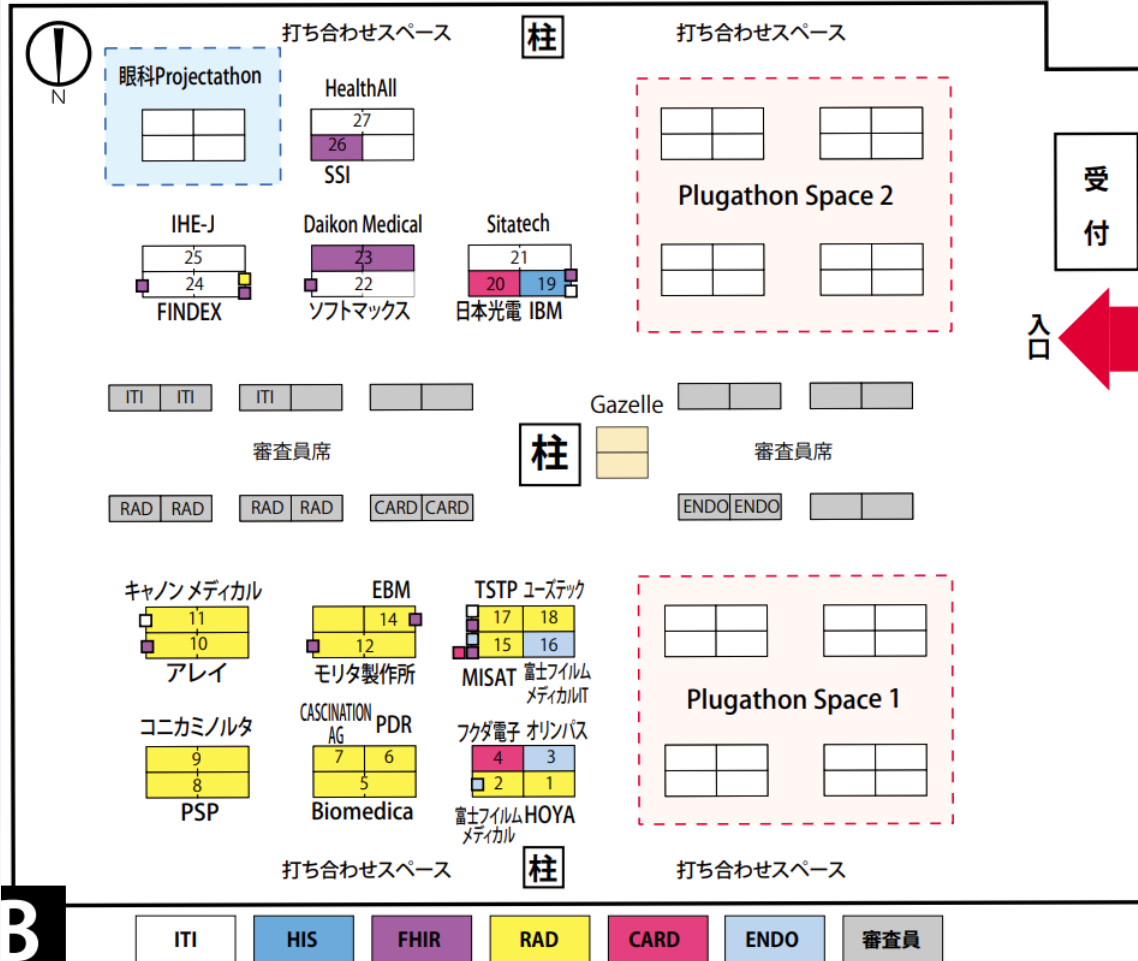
N

打ち合わせスペース

柱

打ち合わせスペース

眼科Projectathon

HealthAll
27
26
SSI

Plugathon Space 2

受付

IHE-J
25
24
FINDEX

Daikon Medical
23
22
ソフトマックス

Sitatech
21
20
19
日本光電 IBM

入口

ITI ITI
ITI

Gazelle

審査員席

柱

審査員席

RAD RAD
RAD RAD
CARD CARD
ENDO ENDO

キャノン メディカル
11
10
アレイ

EBM
14
12
モリタ製作所

TSTP ユーズテック
17 18
15 16
MISAT 富士フイルム メディカルIT

Plugathon Space 1

コニカミノルタ
9
8
PSP

CASCINATION AG PDR
7 6
5
Biomedica

フクダ電子 オリンパス
4 3
2 1
富士フイルム メディカル HOYA

打ち合わせスペース

柱

打ち合わせスペース

B

| ITI | HIS | FHIR | RAD | CARD | ENDO | 審査員 |